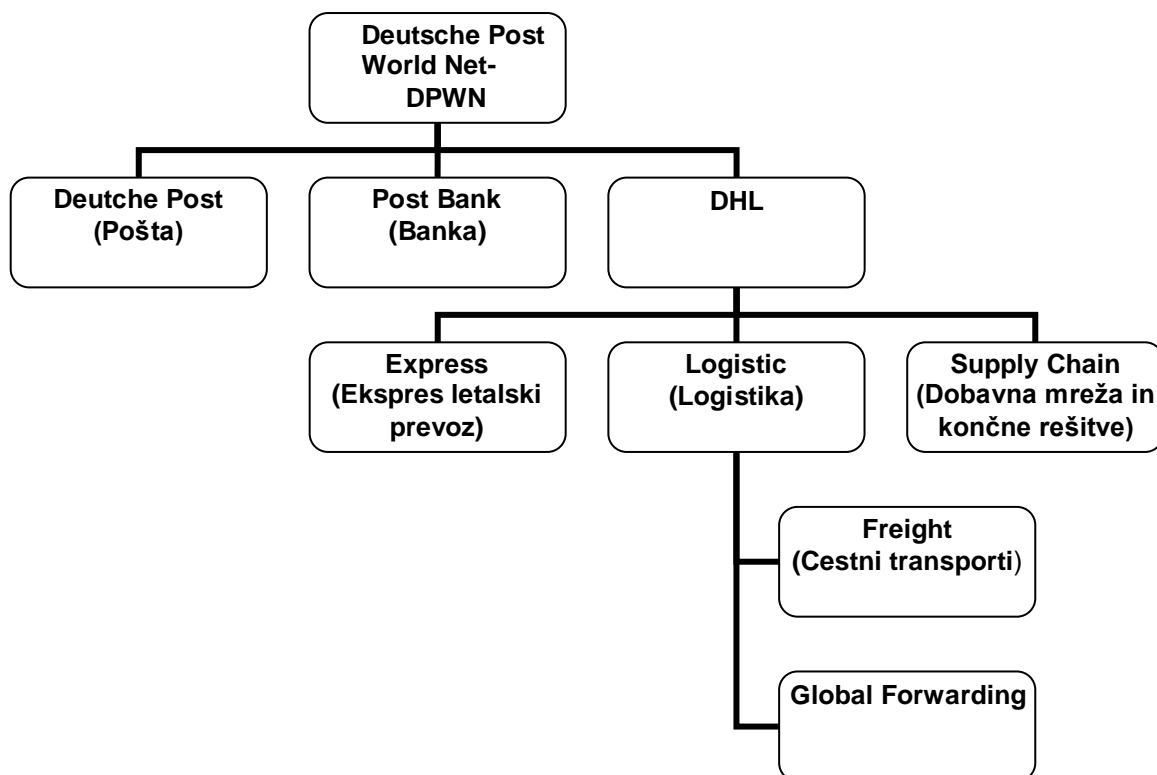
Deutsche Post World Net-DPWN

Deutche Post (Pošta)

Post Bank (Banka)

DHL

Express (Ekspres letalski prevoz)

Logistic (Logistika)

Supply Chain (Dobavna mreža in končne rešitve)

Freight (Cestni transporti)

Global Forwarding